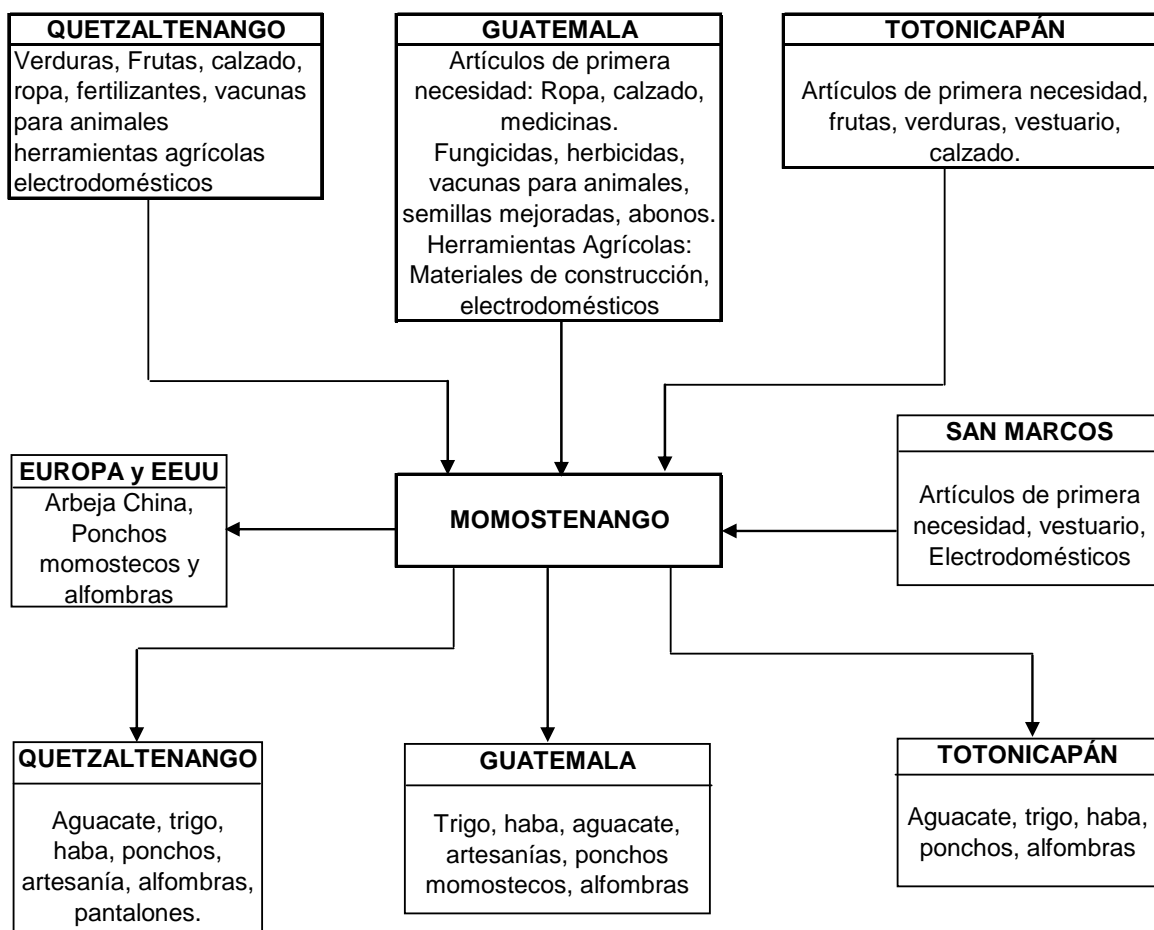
QUETZALTENANGO
Verduras, Frutas, calzado, ropa, fertilizantes, vacunas para animales herramientas agrícolas electrodomésticos

GUATEMALA
Artículos de primera necesidad: Ropa, calzado, medicinas.
Fungicidas, herbicidas, vacunas para animales, semillas mejoradas, abonos.
Herramientas Agrícolas:
Materiales de construcción, electrodomésticos

TOTONICAPÁN
Artículos de primera necesidad, frutas, verduras, vestuario, calzado.

SAN MARCOS
Artículos de primera necesidad, vestuario, Electrodomésticos

EUROPA y EEUU
Arbeja China, Ponchos momostecos y alfombras

MOMOSTENANGO

QUETZALTENANGO
Aguacate, trigo, haba, ponchos, artesanía, alfombras, pantalones.

GUATEMALA
Trigo, haba, aguacate, artesanías, ponchos momostecos, alfombras

TOTONICAPÁN
Aguacate, trigo, haba, ponchos, alfombras